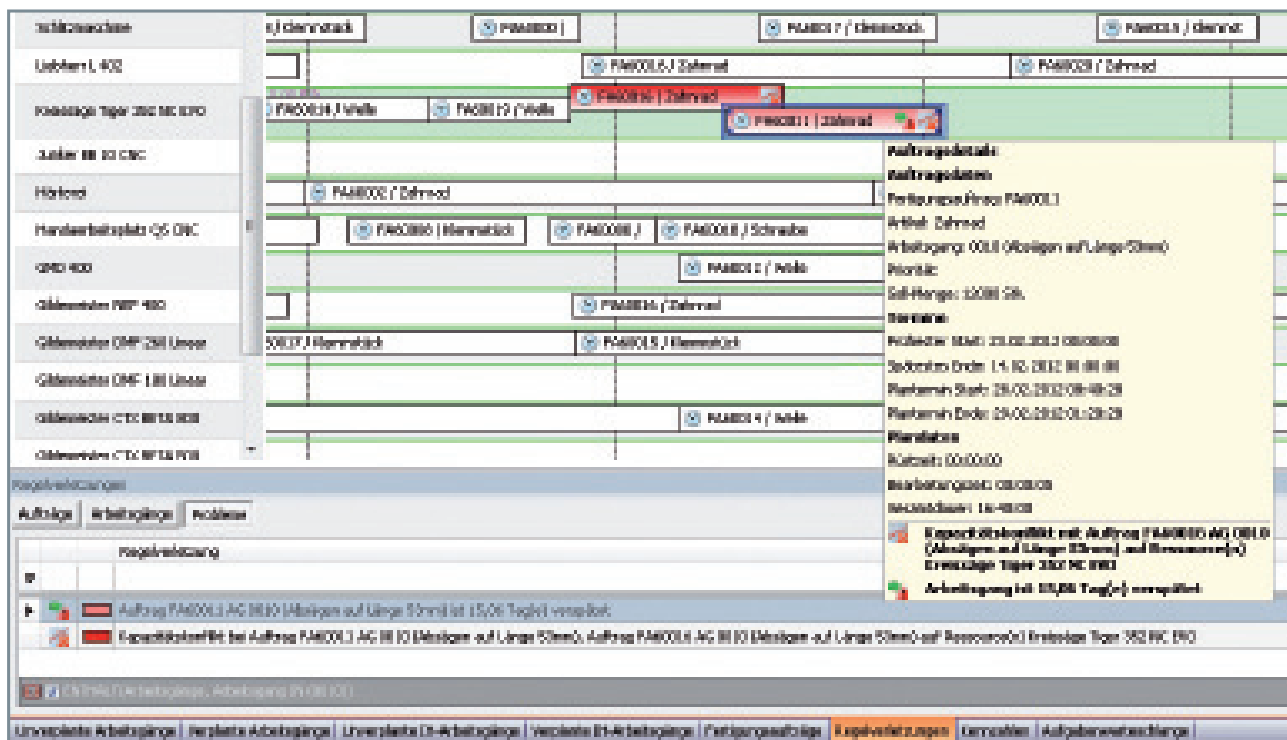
Schleifmaschine
Laufband L 402
Kreissäge Tiger 352 NC EVO
Junker 88 52 CNC
Härterei
Handarbeitsplatz QS CNC
GMD 400
Gildemeister NEF 400
Gildemeister DMF 260 Linear
Gildemeister DMF 180 Linear
Gildemeister CTX BETA 800
Gildemeister CTX BETA 800

/ Klemmstück
FA00030 |
FA00017 / Klemmstück
FA00019 / Klemmst
FA00016 / Zahnrad
FA00028 / Zahnrad
FA00014 / Welle
FA00019 / Welle
FA00016 / Zahnrad
FA00011 / Zahnrad
FA00002 / Zahnrad
FA00008 / Klemmstück
FA00008 /
FA00018 / Schraube
FA00012 / Welle
FA00016 / Zahnrad
00017 / Klemmstück
FA00015 / Klemmstück
FA00014 / Welle

Auftragsdetails:
Auftragsdaten:
Fertigungsauftrag: FA00011
Artikel: Zahnrad
Arbeitsgang: 0010 (Absägen auf Länge 53mm)
Priorität:
Soll-Menge: 12000 Stk.
Termine:
Frühester Start: 23.02.2012 08:00:00
Spätestes Ende: 14.02.2012 00:00:00
Plantermin Start: 28.02.2012 08:48:28
Plantermin Ende: 29.02.2012 01:28:28
Plandaten
Rüstzeit: 00:00:00
Bearbeitungszeit: 08:00:00
Gesamtdauer: 16:40:00
Kapazitätskonflikt mit Auftrag FA00016 AG 0010 (Absägen auf Länge 53mm) auf Ressource(n) Kreissäge Tiger 352 NC EVO
Arbeitsgang ist 15,08 Tag(e) verspätet

Regelverletzungen
Aufträge | Arbeitsgänge | Probleme
Regelverletzung
Auftrag FA00011 AG 0010 (Absägen auf Länge 53mm) ist 15,08 Tag(e) verspätet
Kapazitätskonflikt bei Auftrag FA00011 AG 0010 (Absägen auf Länge 53mm), Auftrag FA00016 AG 0010 (Absägen auf Länge 53mm) auf Ressource(n) Kreissäge Tiger 352 NC EVO
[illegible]

Unverplante Arbeitsgänge | Verplante Arbeitsgänge | Unverplante EH-Arbeitsgänge | Verplante EH-Arbeitsgänge | Fertigungsaufträge | Regelverletzungen | Kennzahlen | Aufgabenwarteschlange